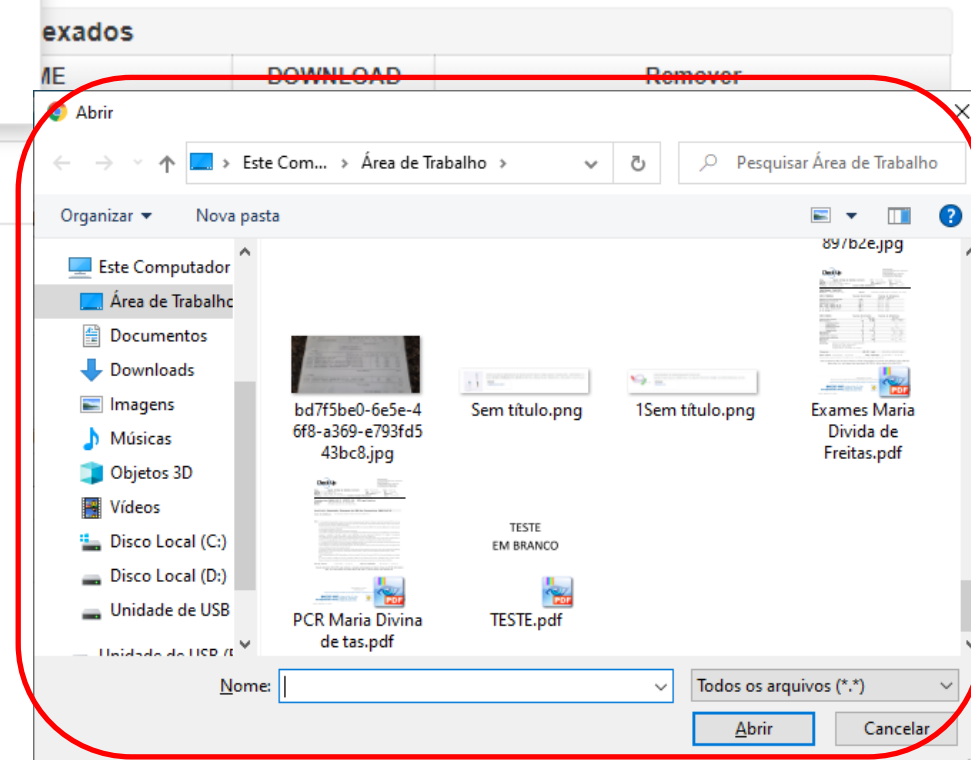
exados

ME | DOWNLOAD | Remover

Abrir

Este Com... › Área de Trabalho ›

Pesquisar Área de Trabalho

Organizar ▾ Nova pasta

Este Computador
Área de Trabalho
Documentos
Downloads
Imagens
Músicas
Objetos 3D
Vídeos
Disco Local (C:)
Disco Local (D:)
Unidade de USB
Unidade de USB (

897b2e.jpg

bd7f5be0-6e5e-46f8-a369-e793fd543bc8.jpg

Sem título.png

1Sem título.png

Exames Maria Divida de Freitas.pdf

PCR Maria Divina de tas.pdf

TESTE
EM BRANCO

TESTE.pdf

Nome:

Todos os arquivos (*.*)

Abrir

Cancelar